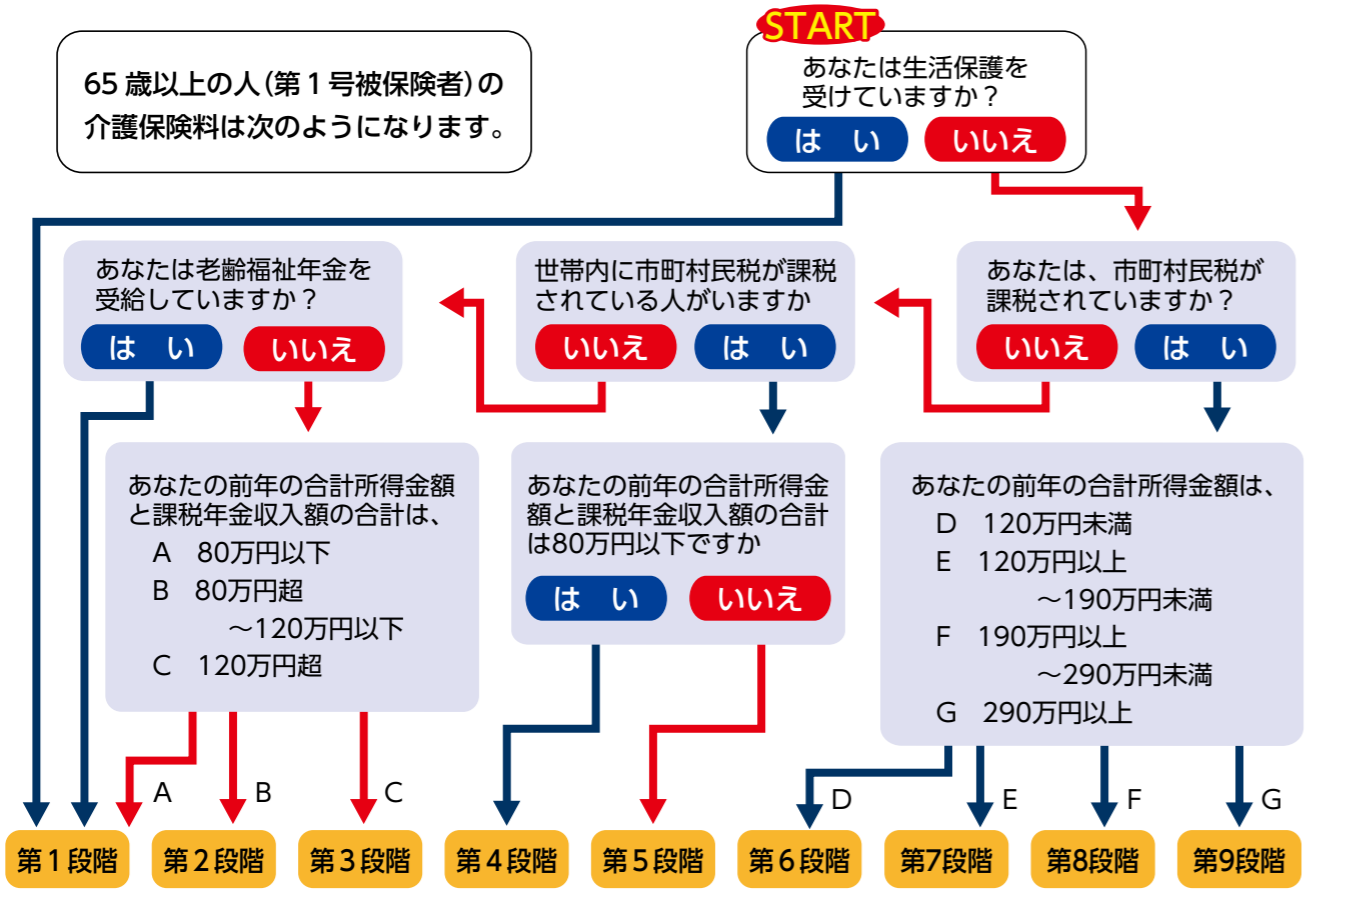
65 歳以上の人(第１号被保険者)の介護保険料は次のようになります。

START
あなたは生活保護を受けていますか？
は い
いいえ

あなたは老齢福祉年金を受給していますか？
は い
いいえ

世帯内に市町村民税が課税されている人がいますか
いいえ
は い

あなたは、市町村民税が課税されていますか？
いいえ
は い

あなたの前年の合計所得金額と課税年金収入額の合計は、
A 80万円以下
B 80万円超 ～120万円以下
C 120万円超

あなたの前年の合計所得金額と課税年金収入額の合計は80万円以下ですか
は い
いいえ

あなたの前年の合計所得金額は、
D 120万円未満
E 120万円以上 ～190万円未満
F 190万円以上 ～290万円未満
G 290万円以上

A B C D E F G

第１段階 第２段階 第３段階 第４段階 第５段階 第６段階 第7段階 第8段階 第9段階